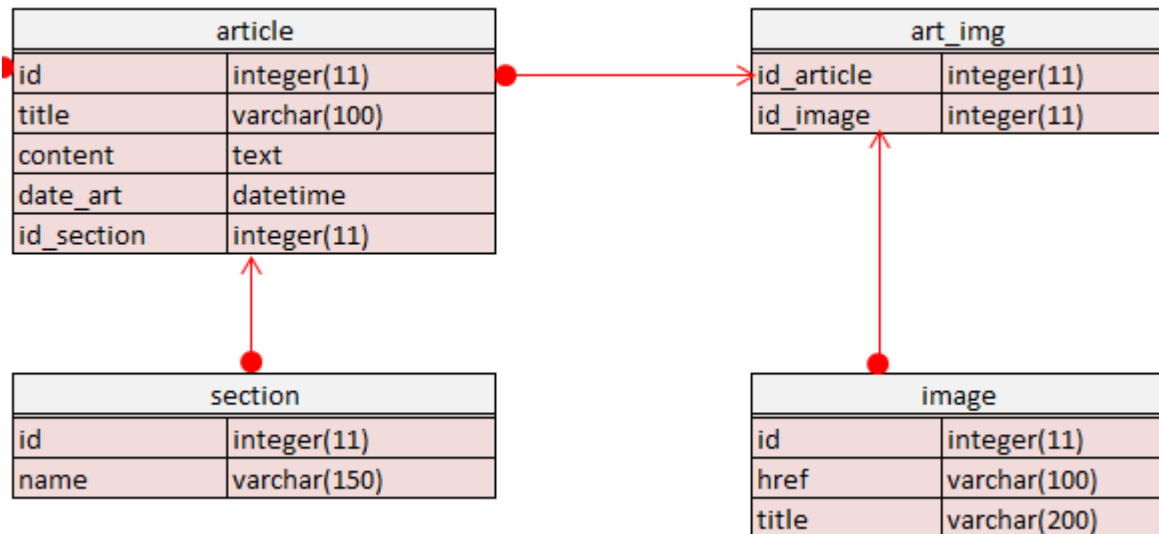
| article | |
|---|---|
| id | integer(11) |
| title | varchar(100) |
| content | text |
| date_art | datetime |
| id_section | integer(11) |

| art_img | |
|---|---|
| id_article | integer(11) |
| id_image | integer(11) |

| section | |
|---|---|
| id | integer(11) |
| name | varchar(150) |

| image | |
|---|---|
| id | integer(11) |
| href | varchar(100) |
| title | varchar(200) |